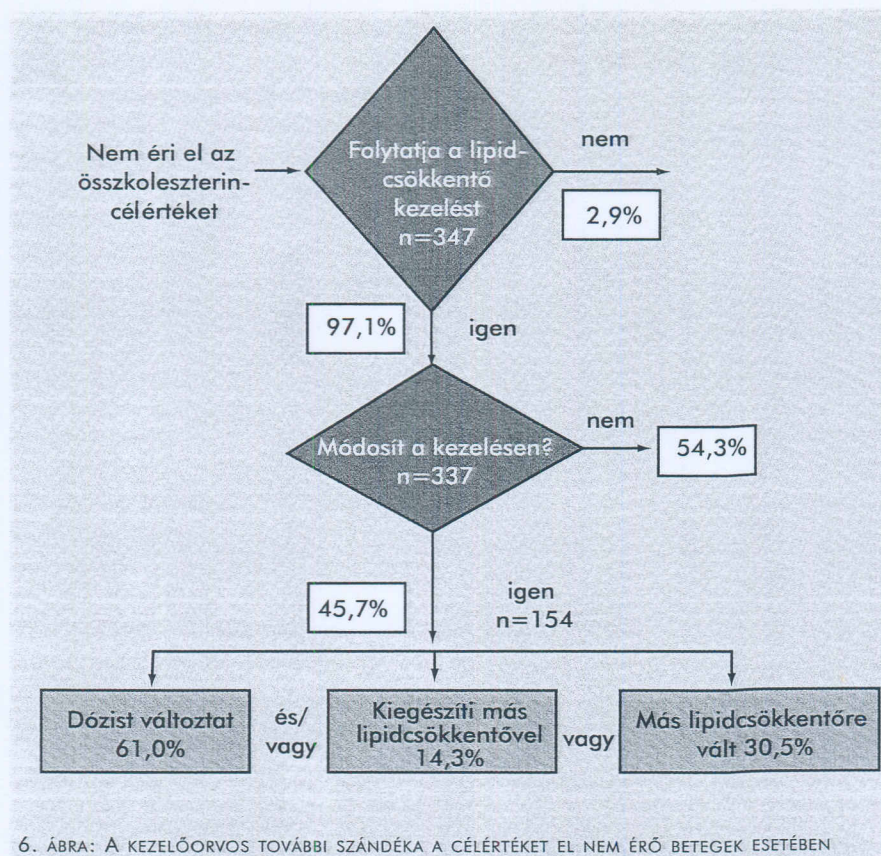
Nem éri el az összkoleszterin-célértéket

Folytatja a lipidcsökkentő kezelést n=347

nem

2,9%

97,1%

igen

Módosít a kezelésen? n=337

nem

54,3%

45,7%

igen n=154

Dózist változtat 61,0%

és/ vagy

Kiegészíti más lipidcsökkentővel 14,3%

vagy

Más lipidcsökkentőre vált 30,5%

6. ÁBRA: A KEZELŐORVOS TOVÁBBI SZÁNDÉKA A CÉLÉRTÉKET EL NEM ÉRŐ BETEGEK ESETÉBEN